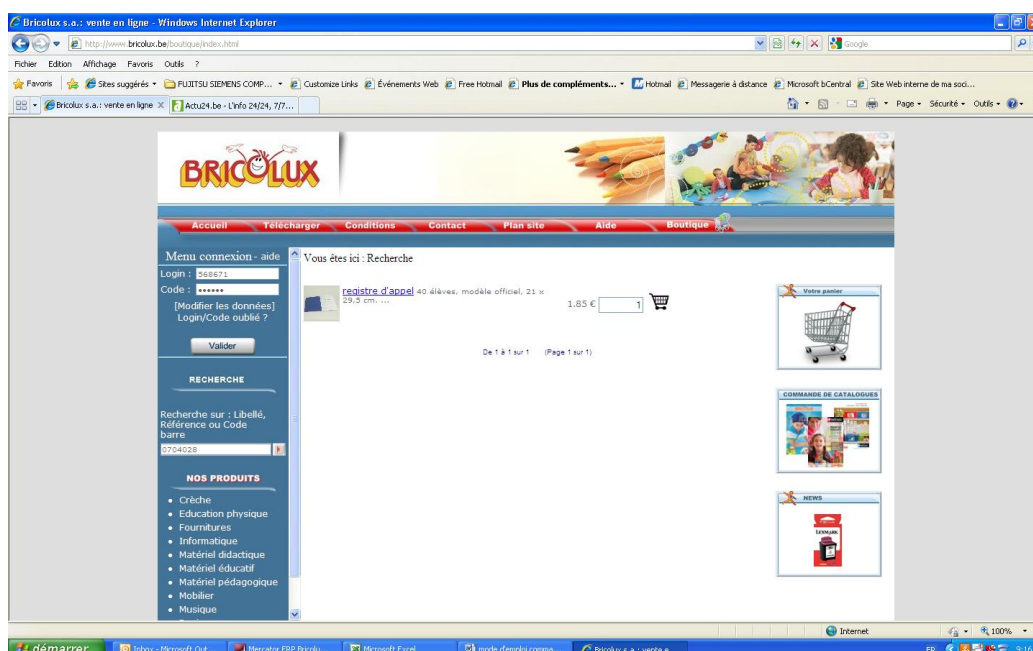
Bricolux s.a.: vente en ligne - Windows Internet Explorer

http://www.bricolux.be/boutique/index.html

Google

Fichier Edition Affichage Favoris Outils ?

Favoris Sites suggérés FUJITSU SIEMENS COMP... Customize Links Événements Web Free Hotmail Plus de compléments... Hotmail Messagerie à distance Microsoft bCentral Site Web interne de ma soci...

Bricolux s.a.: vente en ligne Actu24.be - L'info 24/24, 7/7...

Page Sécurité Outils

BRICOLUX

Accueil Télécharger Conditions Contact Plan site Aide Boutique

Menu connexion - aide

Login : 568671

Code : ••••••

[Modifier les données]
Login/Code oublié ?

Valider

RECHERCHE

Recherche sur : Libellé, Référence ou Code barre

0704028

NOS PRODUITS

- Crèche
- Education physique
- Fournitures
- Informatique
- Matériel didactique
- Matériel éducatif
- Matériel pédagogique
- Mobilier
- Musique

Vous êtes ici : Recherche

registre d'appel 40 élèves, modèle officiel, 21 x 29,5 cm. ...

1,85 € 1

De 1 à 1 sur 1 (Page 1 sur 1)

Votre panier

COMMANDE DE CATALOGUES

NEWS

LEXMARK

Internet 100%

démarrer Inbox - Microsoft Out... Mercator ERP Bricolu... Microsoft Excel mode d'emploi comme... Bricolux s.a.: vente e...

FR 9:16